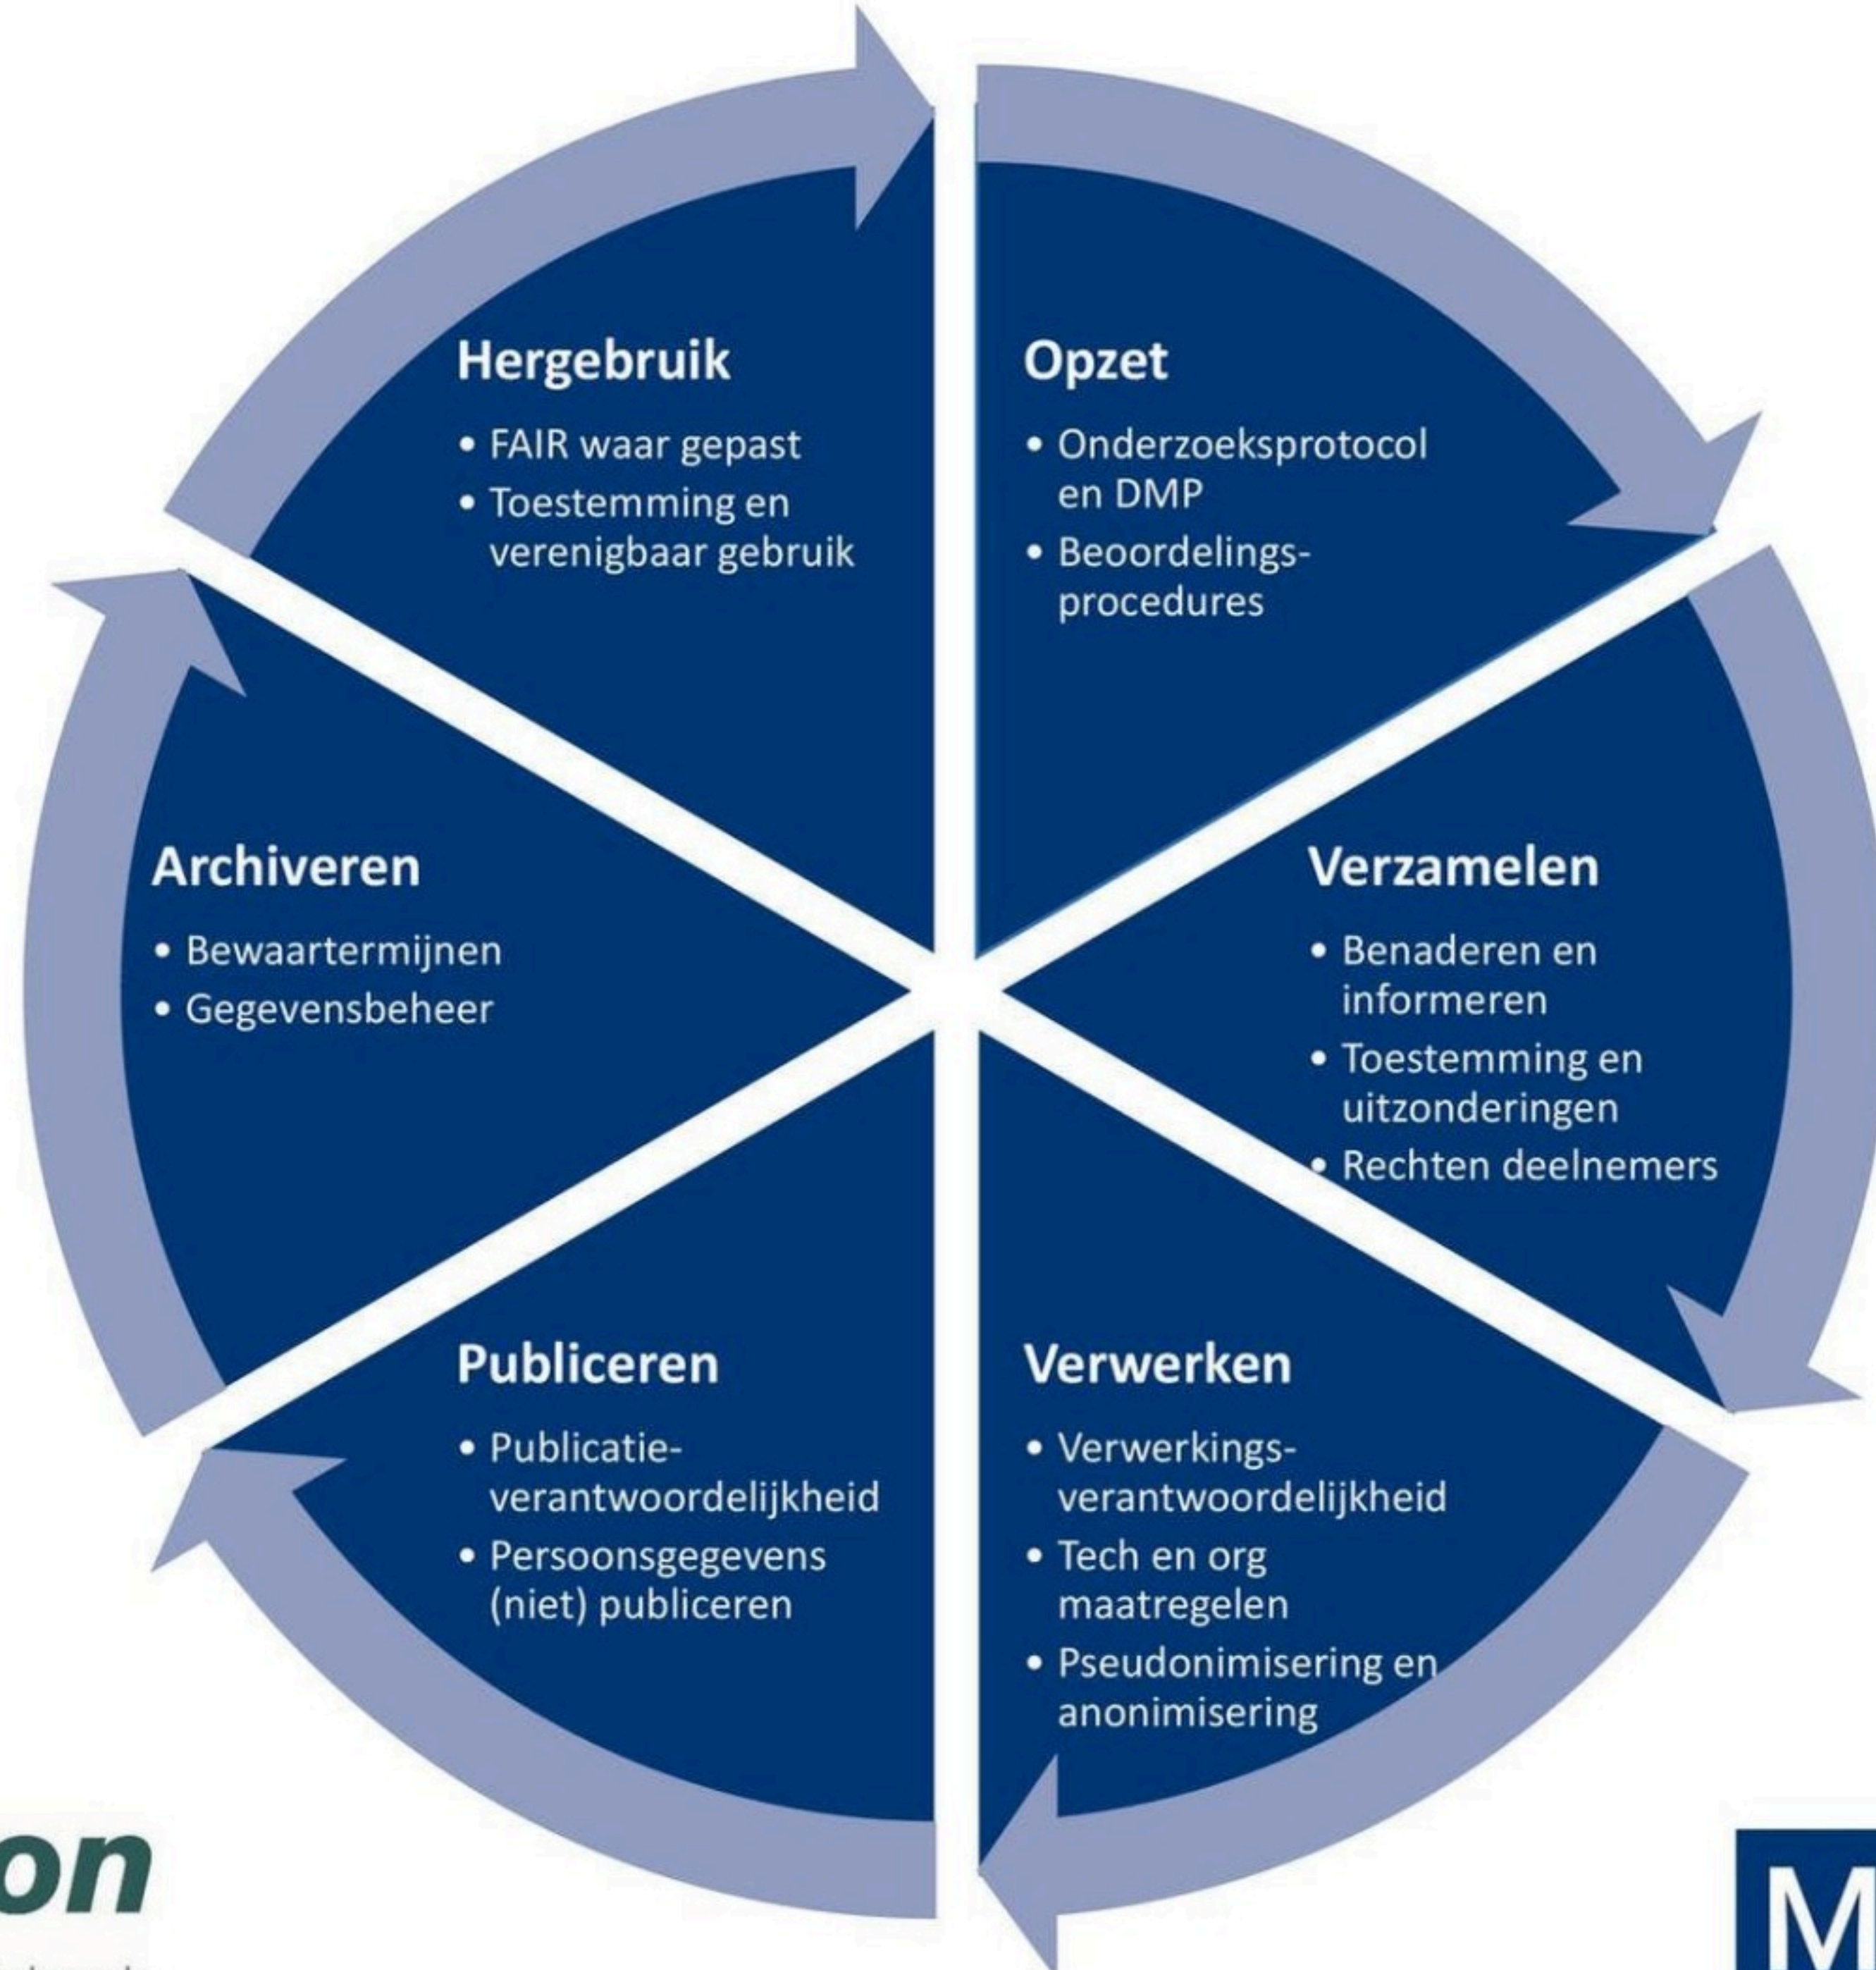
Hergebruik
• FAIR waar gepast
• Toestemming en verenigbaar gebruik

Opzet
• Onderzoeksprotocol en DMP
• Beoordelingsprocedures

Archiveren
• Bewaartermijnen
• Gegevensbeheer

Verzamelen
• Benaderen en informeren
• Toestemming en uitzonderingen
• Rechten deelnemers

Publiceren
• Publicatieverantwoordelijkheid
• Persoonsgegevens (niet) publiceren

Verwerken
• Verwerkingsverantwoordelijkheid
• Tech en org maatregelen
• Pseudonimisering en anonimisering

on

M